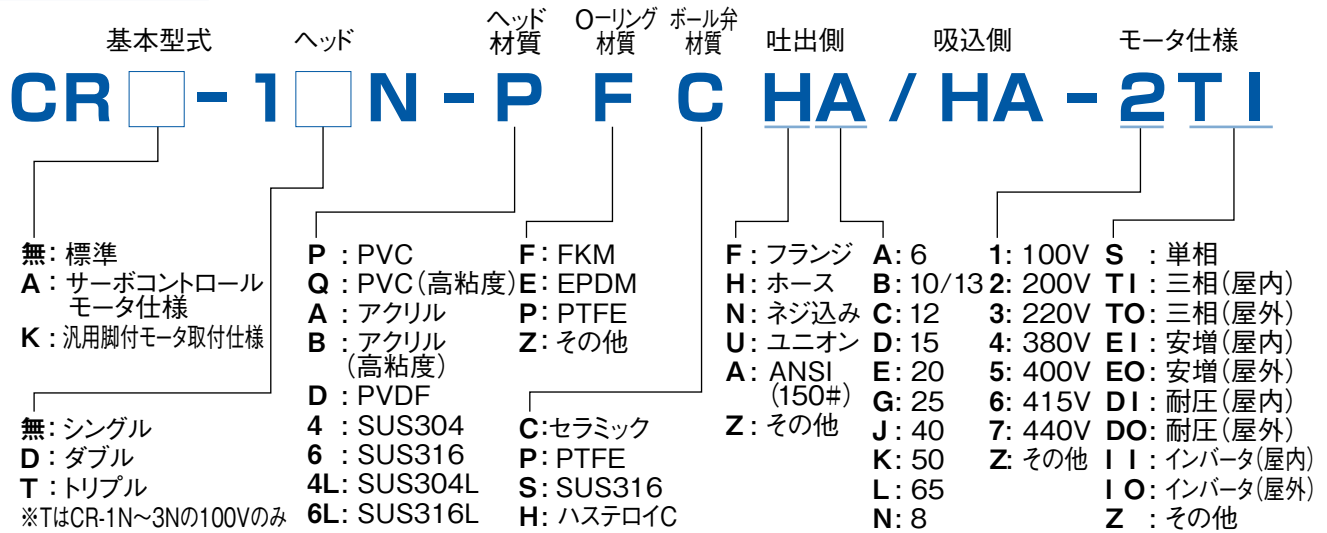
基本型式　ヘッド　ヘッド材質　Oーリング材質　ボール弁材質　吐出側　吸込側　モータ仕様

CR□-1□N-P F C HA/HA-2TI

無：標準
A：サーボコントロールモータ仕様
K：汎用脚付モータ取付仕様

無：シングル
D：ダブル
T：トリプル
※TはCR-1N～3Nの100Vのみ

P：PVC
Q：PVC(高粘度)
A：アクリル
B：アクリル(高粘度)
D：PVDF
4：SUS304
6：SUS316
4L：SUS304L
6L：SUS316L

F：FKM
E：EPDM
P：PTFE
Z：その他

C：セラミック
P：PTFE
S：SUS316
H：ハステロイC

F：フランジ
H：ホース
N：ネジ込み
U：ユニオン
A：ANSI(150#)
Z：その他

A：6
B：10/13
C：12
D：15
E：20
G：25
J：40
K：50
L：65
N：8

1：100V
2：200V
3：220V
4：380V
5：400V
6：415V
7：440V
Z：その他

S：単相
TI：三相(屋内)
TO：三相(屋外)
EI：安増(屋内)
EO：安増(屋外)
DI：耐圧(屋内)
DO：耐圧(屋外)
II：インバータ(屋内)
IO：インバータ(屋外)
Z：その他